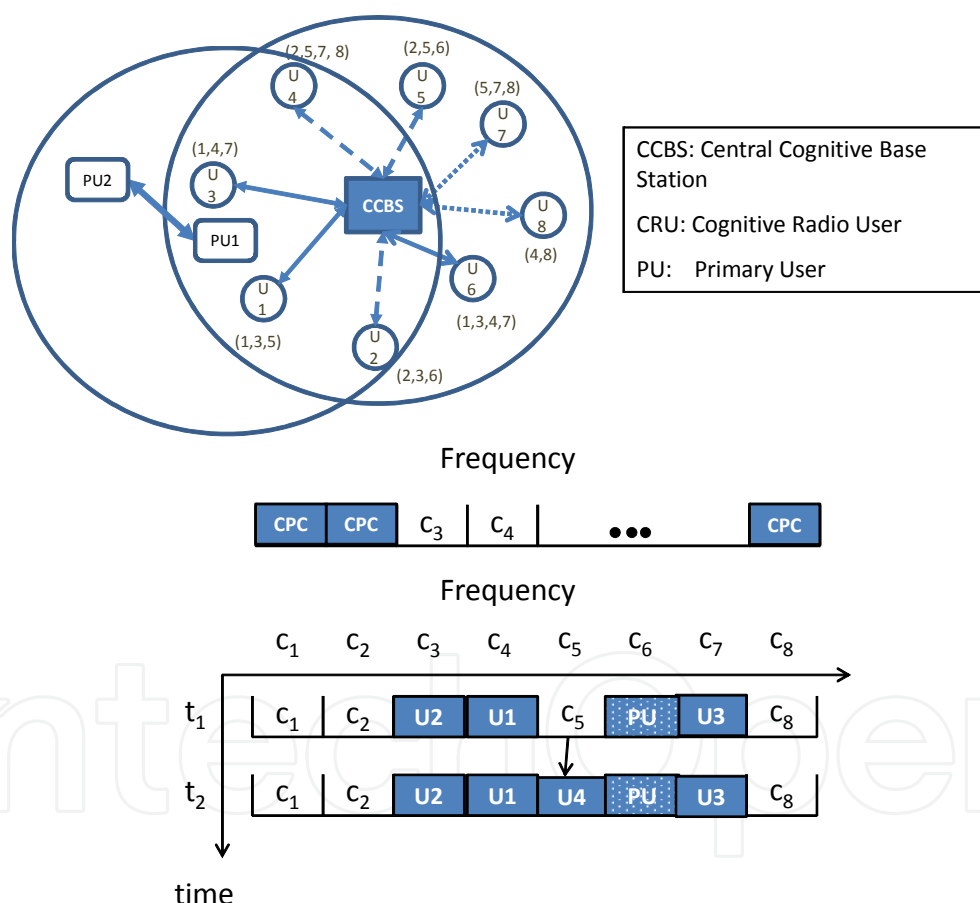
(2,5,7, 8)
U 4

(2,5,6)
U 5

(5,7,8)
U 7

(1,4,7)
U 3

PU2

PU1

CCBS

U 8
(4,8)

U 1
(1,3,5)

U 6
(1,3,4,7)

U 2
(2,3,6)

CCBS: Central Cognitive Base Station

CRU: Cognitive Radio User

PU: Primary User

Frequency

| CPC | CPC | $c_3$ | $c_4$ | ••• | CPC |
|---|---|---|---|---|---|

Frequency

| | $c_1$ | $c_2$ | $c_3$ | $c_4$ | $c_5$ | $c_6$ | $c_7$ | $c_8$ |
|---|---|---|---|---|---|---|---|---|
| $t_1$ | $c_1$ | $c_2$ | U2 | U1 | $c_5$ | PU | U3 | $c_8$ |
| $t_2$ | $c_1$ | $c_2$ | U2 | U1 | U4 | PU | U3 | $c_8$ |

time